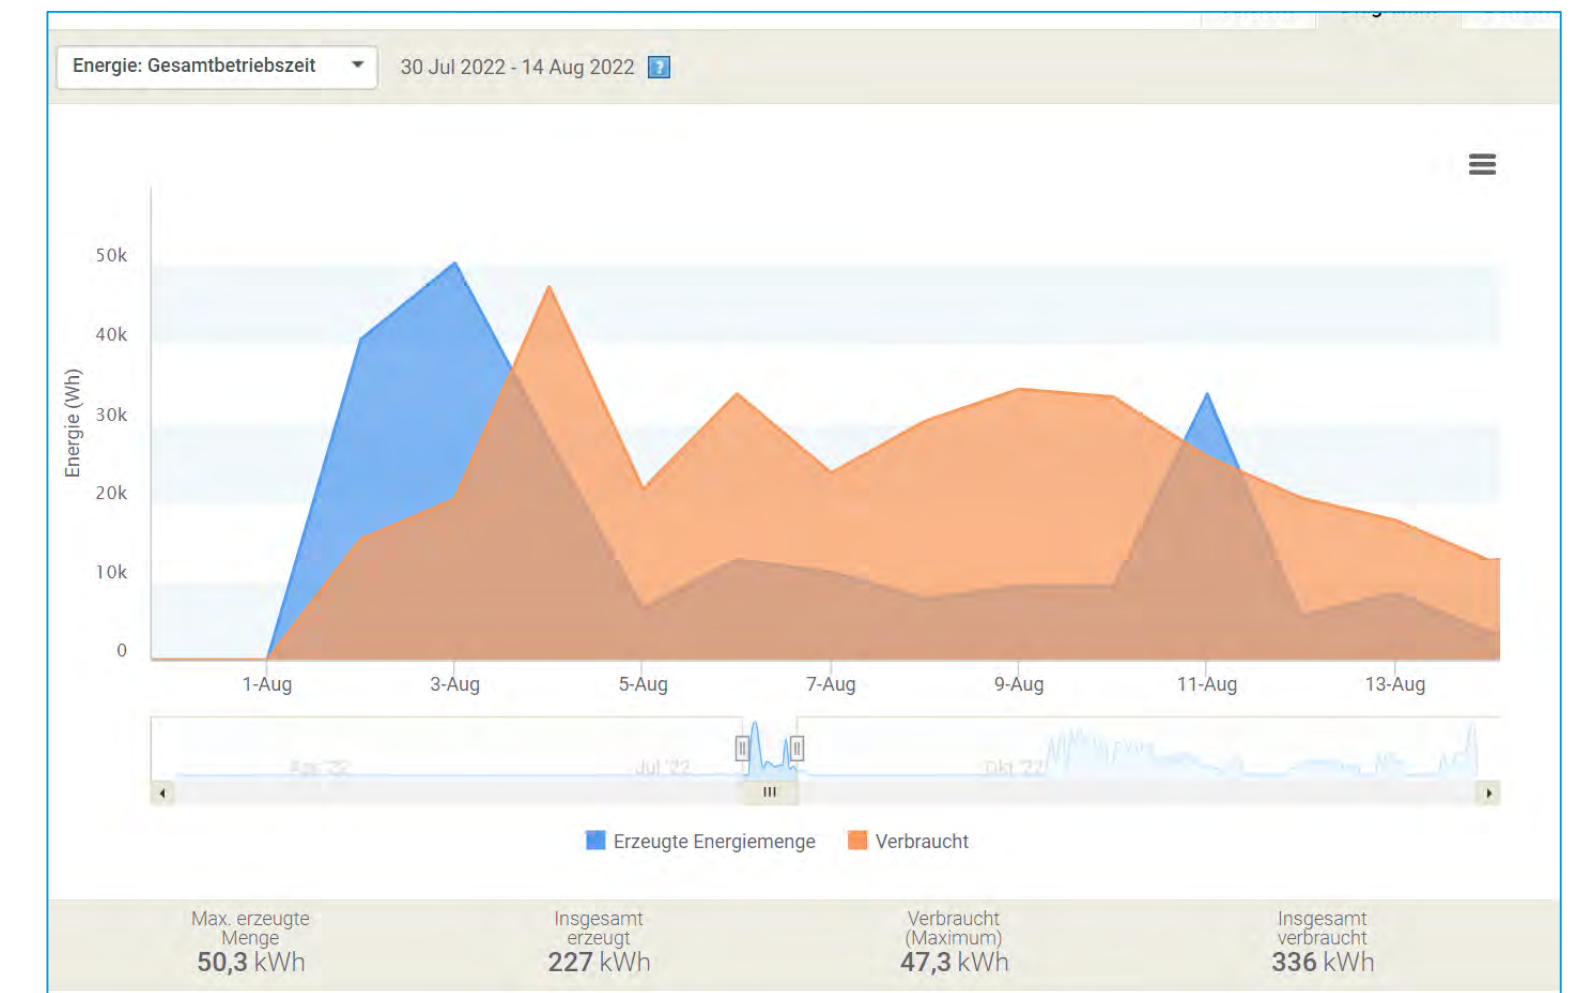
Energie: Gesamtbetriebszeit

30 Jul 2022 - 14 Aug 2022

Energie (Wh)

50k
40k
30k
20k
10k
0

1-Aug
3-Aug
5-Aug
7-Aug
9-Aug
11-Aug
13-Aug

Apr '22
Jul '22
Okt '22

Erzeugte Energiemenge
Verbraucht

Max. erzeugte Menge
50,3 kWh

Insgesamt erzeugt
227 kWh

Verbraucht (Maximum)
47,3 kWh

Insgesamt verbraucht
336 kWh